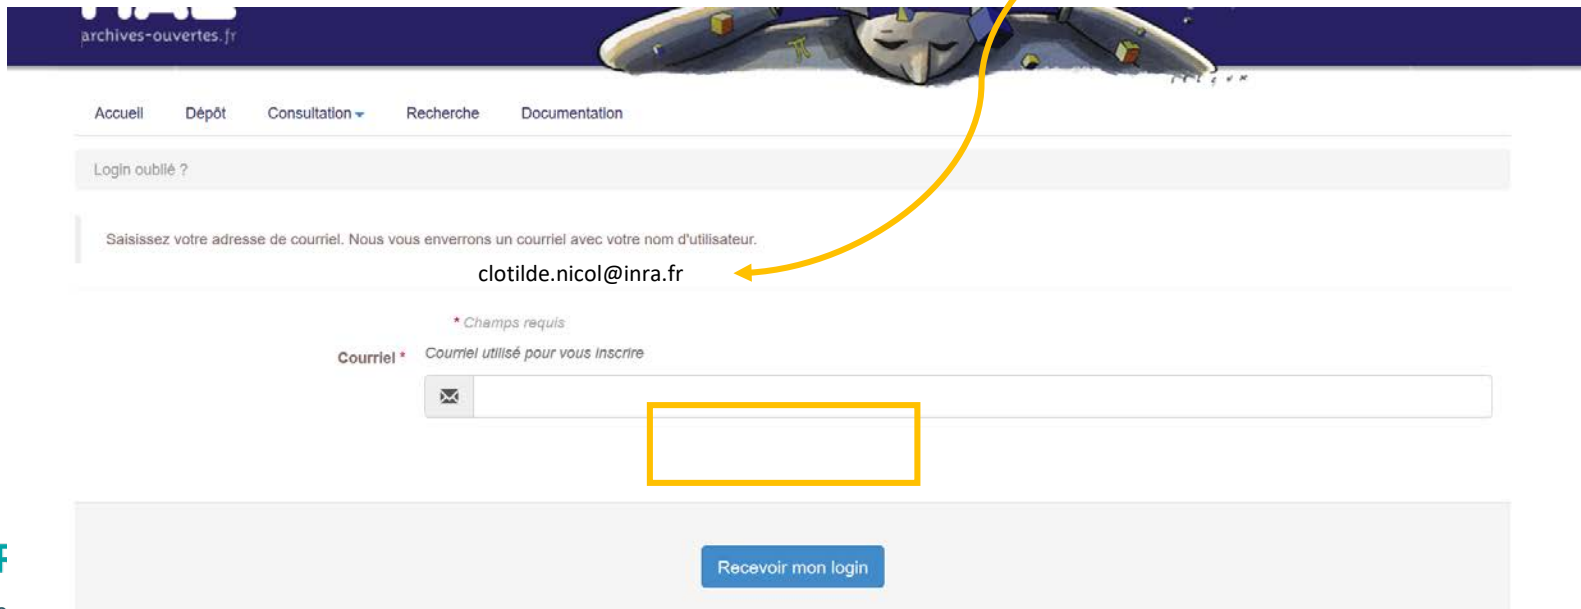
archives-ouvertes.fr

Accueil Dépôt Consultation Recherche Documentation

Login oublié ?

Saisissez votre adresse de courriel. Nous vous enverrons un courriel avec votre nom d'utilisateur.

clotilde.nicol@inra.fr

* Champs requis

Courriel * Courriel utilisé pour vous inscrire

Recevoir mon login